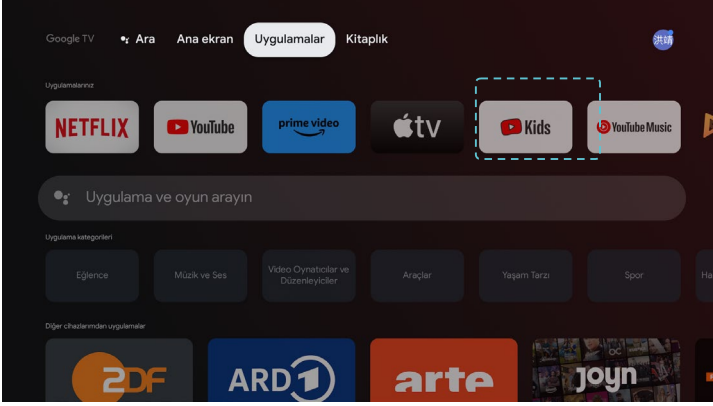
Google TV Ara Ana ekran Uygulamalar Kitaplık

洪靖

Uygulamalarınız

NETFLIX YouTube prime video tv Kids YouTube Music

Uygulama ve oyun arayın

Uygulama kategorileri

Eğlence Müzik ve Ses Video Oynatıcılar ve Düzenleyiciler Araçlar Yaşam Tarzı Spor He

Diğer cihazlarınızdan uygulamalar

2DF ARD 1 arte joyn